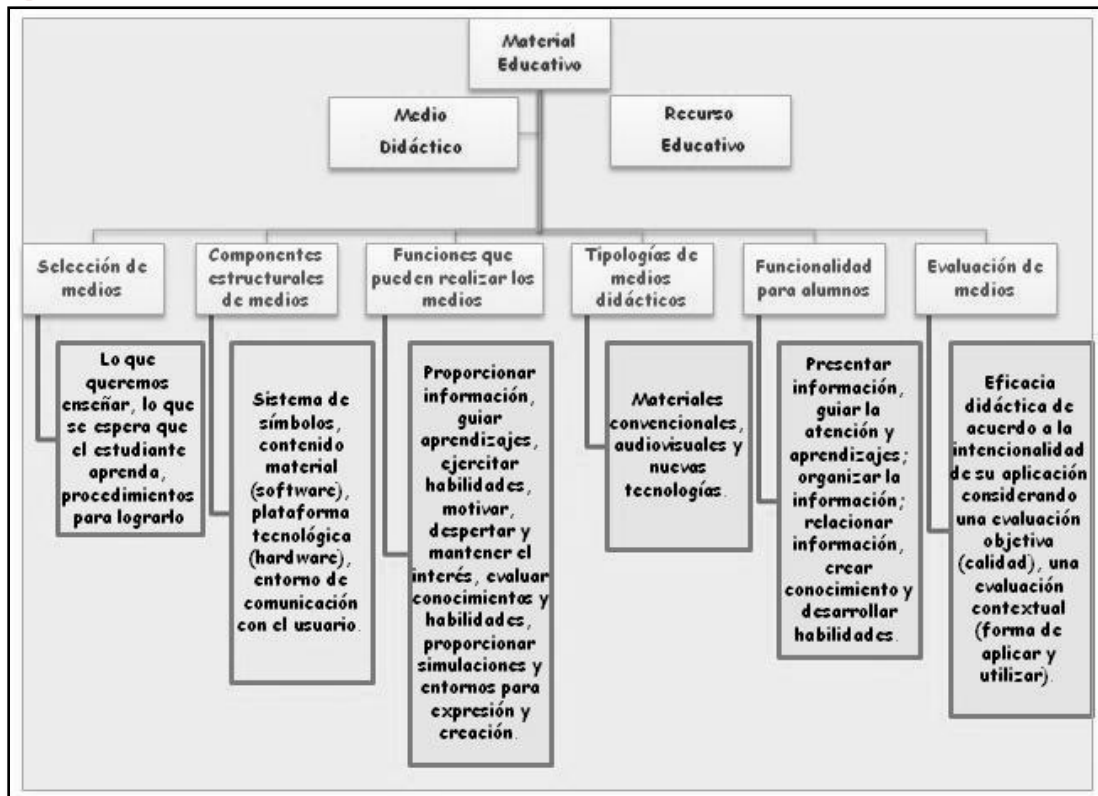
Material Educativo

Medio Didáctico

Recurso Educativo

Selección de medios

Lo que queremos enseñar, lo que se espera que el estudiante aprenda, procedimientos para lograrlo

Componentes estructurales de medios

Sistema de símbolos, contenido material (software), plataforma tecnológica (hardware), entorno de comunicación con el usuario.

Funciones que pueden realizar los medios

Proporcionar información, guiar aprendizajes, ejercitar habilidades, motivar, despertar y mantener el interés, evaluar conocimientos y habilidades, proporcionar simulaciones y entornos para expresión y creación.

Tipologías de medios didácticos

Materiales convencionales, audiovisuales y nuevas tecnologías.

Funcionalidad para alumnos

Presentar información, guiar la atención y aprendizajes; organizar la información; relacionar información, crear conocimiento y desarrollar habilidades.

Evaluación de medios

Eficacia didáctica de acuerdo a la intencionalidad de su aplicación considerando una evaluación objetiva (calidad), una evaluación contextual (forma de aplicar y utilizar).